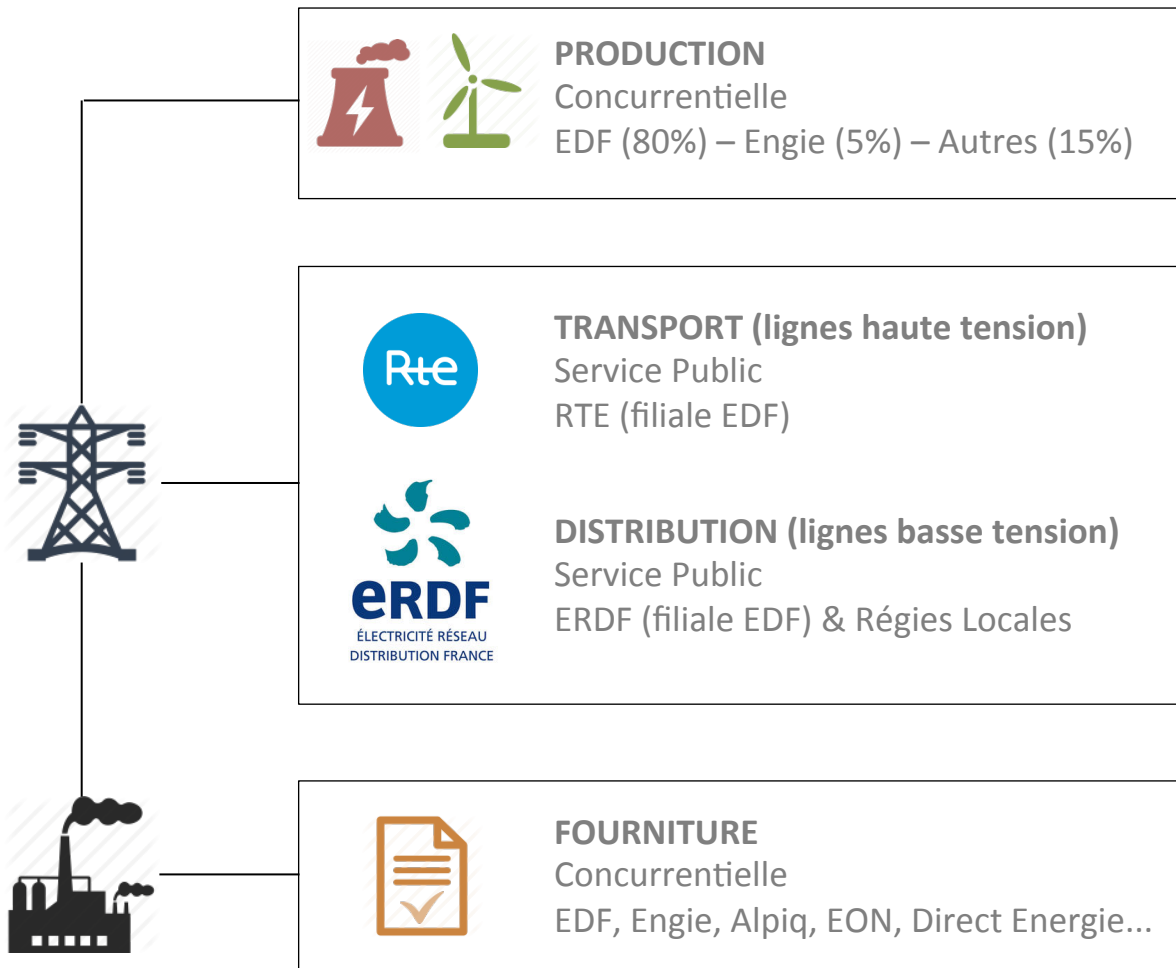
PRODUCTION
Concurrentielle
EDF (80%) – Engie (5%) – Autres (15%)

Rte

TRANSPORT (lignes haute tension)
Service Public
RTE (filiale EDF)

eRDF
ÉLECTRICITÉ RÉSEAU
DISTRIBUTION FRANCE

DISTRIBUTION (lignes basse tension)
Service Public
ERDF (filiale EDF) & Régies Locales

FOURNITURE
Concurrentielle
EDF, Engie, Alpiq, EON, Direct Energie...